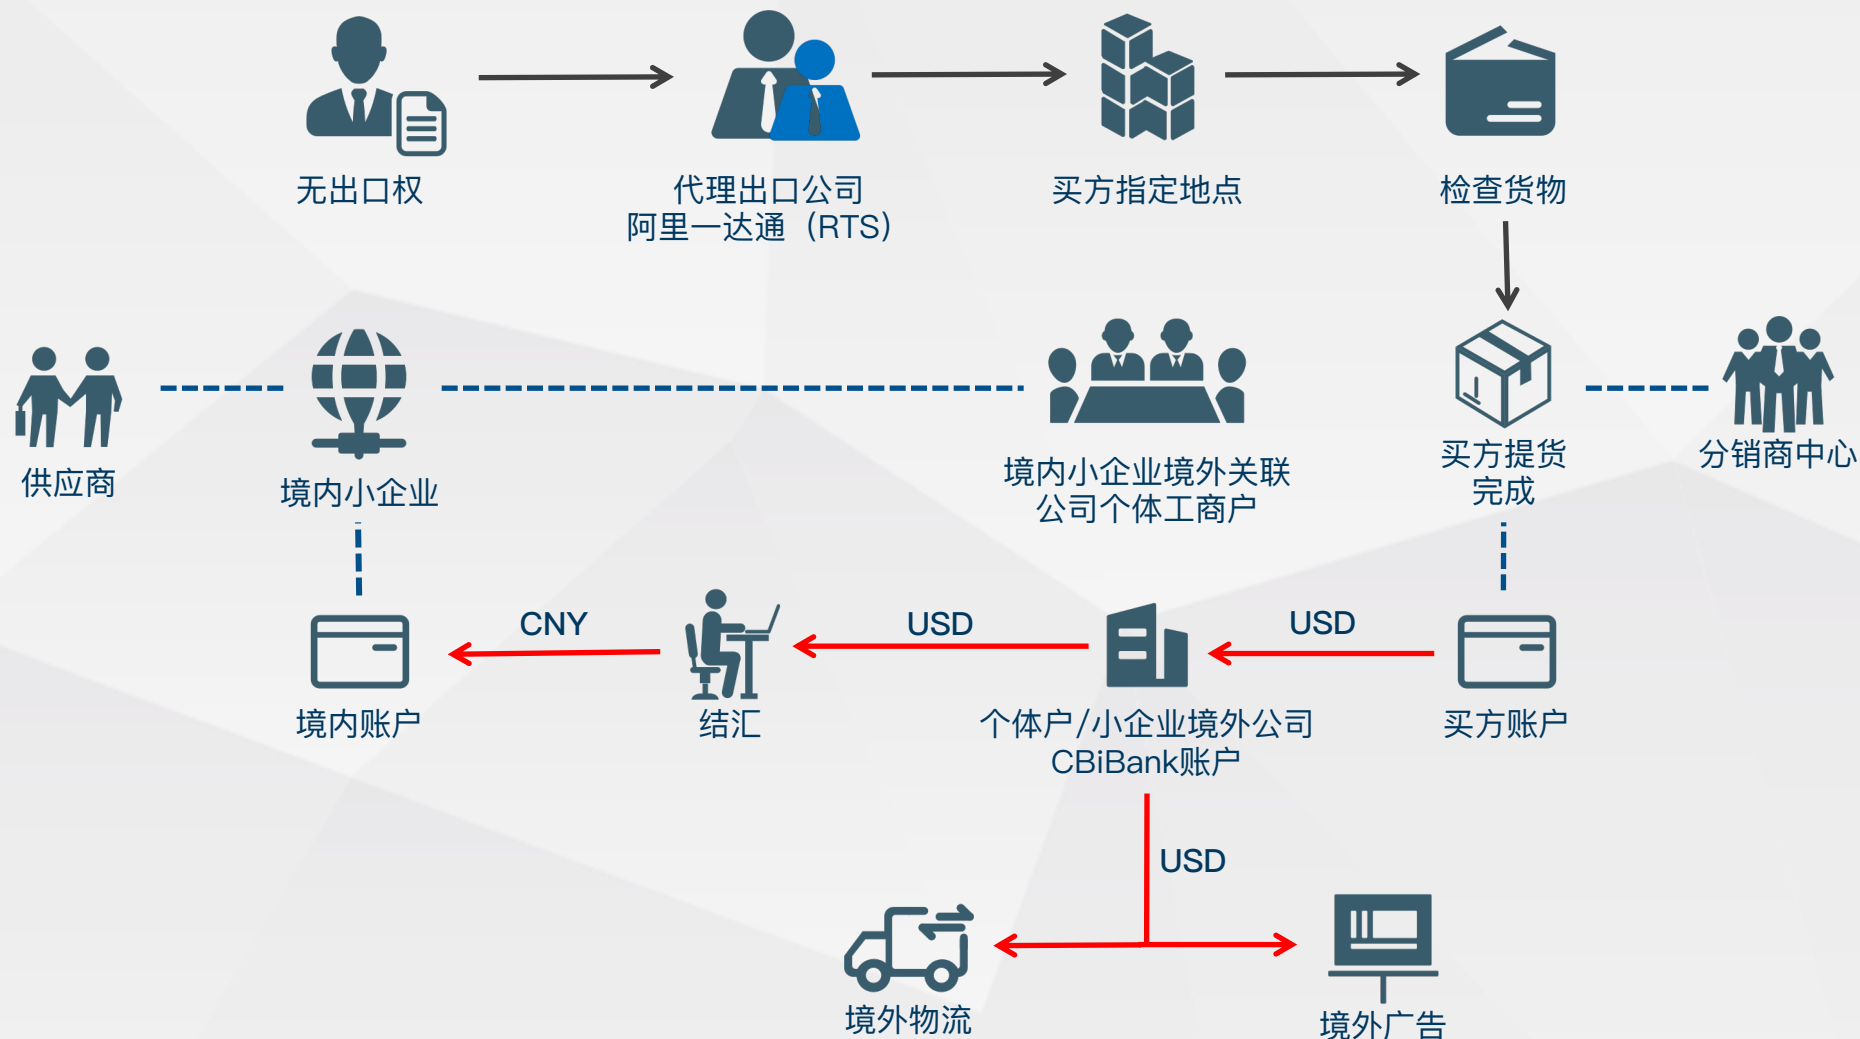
无出口权

代理出口公司
阿里一达通（RTS）

买方指定地点

检查货物

供应商

境内小企业

境内小企业境外关联
公司个体工商户

买方提货
完成

分销商中心

境内账户

CNY

结汇

USD

个体户/小企业境外公司
CBiBank账户

USD

买方账户

USD

境外物流

境外广告